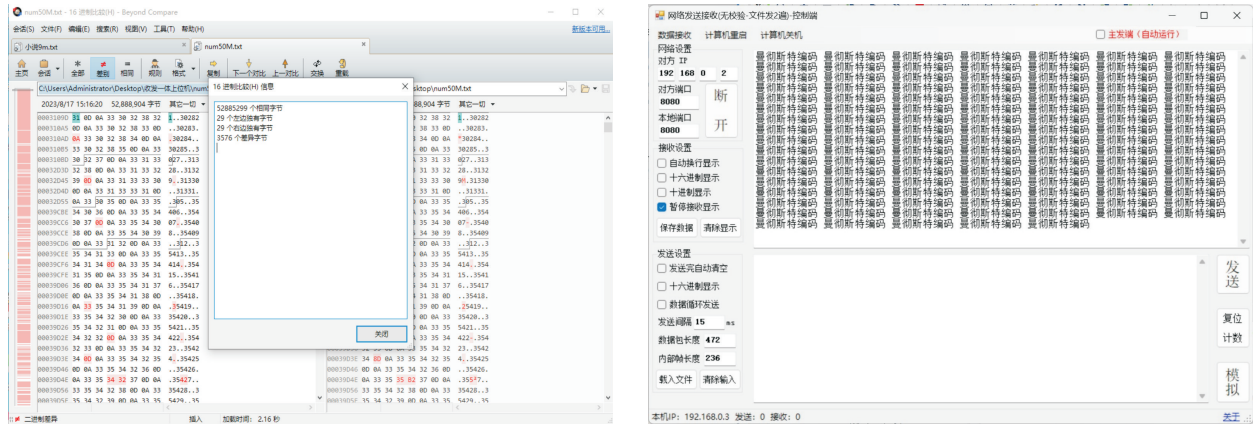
num50M.txt - 16 进制比较(H) - Beyond Compare

会话(S) 文件(F) 编辑(E) 搜索(R) 视图(V) 工具(T) 帮助(H)

新版本可用...

小説9m.txt  num50M.txt

主页 会话 全部 差异 相同 规则 格式 复制 下一个对比 上一个对比 交换 重载

C:\Users\Administrator\Desktop\收发一体上位机\num

2023/8/17 15:16:20  52,888,904 字节  其它一切

16 进制比较(H) 信息

52885299 个相同字节
29 个左边独有字节
29 个右边独有字节
3576 个差异字节

关闭

ktop\num50M.txt

8,904 字节  其它一切

二进制差异  插入  加载时间: 2.16 秒

网络发送接收(无校验-文件发2遍)-控制端

数据接收  计算机重启  计算机关机

主发端(自动运行)

网络设置
对方 IP
192 168 0 2
对方端口
8080
本地端口
8080
断
开

接收设置
自动换行显示
十六进制显示
十进制显示
暂停接收显示

保存数据  清除显示

曼彻斯特编码 曼彻斯特编码 曼彻斯特编码 曼彻斯特编码 曼彻斯特编码 曼彻斯特编码 曼彻斯特编码

发送设置
发送完自动清空
十六进制显示
数据循环发送
发送间隔 15 ms
数据包长度 472
内部帧长度 236
载入文件  清除输入

发送
复位
计数
模拟

本机IP: 192.168.0.3  发送: 0  接收: 0

关于